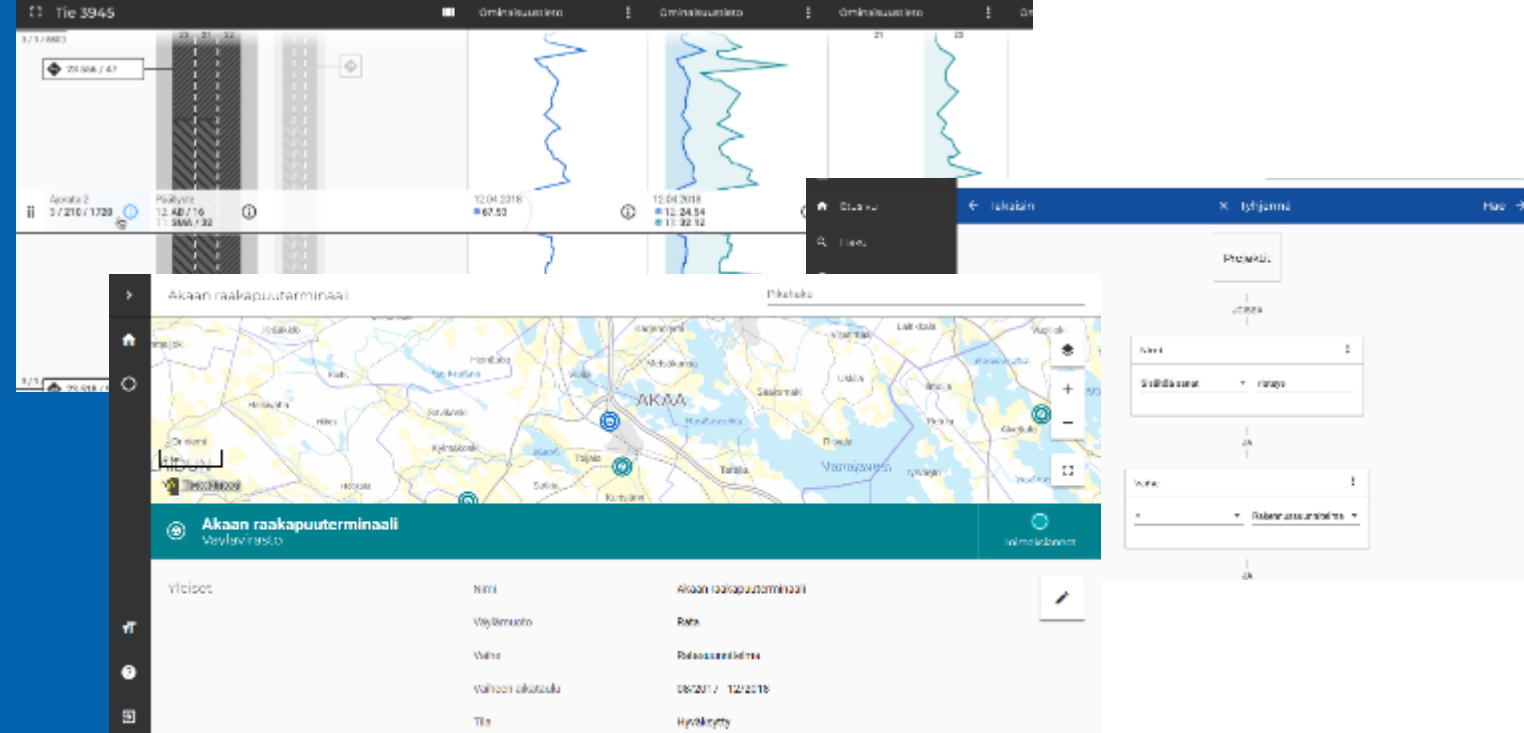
Tie 3945

Ominaisuustieto

Ominaisuustieto

Ominaisuustieto

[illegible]

Ajorata 2

3 / 210 / 1720

Päällyste

12 AB / 16

11 SMA / 32

12.04.2018

67.53

12.04.2018

12 24.54

11 32.12

Etusivu

Haku

Takaisin

Tyhjennä

Hae

Projekti

JOSSA

Nimi

Sisältää sanat

Ja

Vaihe

Rakennussuunnitelma

Ja

Akaan raakapuuterminaali

Pikahaku

AKAA

Toijala

Vanajavesi

Akaan raakapuuterminaali

Väylävirasto

Toimenpiteet

Yleiset

Nimi

Akaan raakapuuterminaali

Väylämuoto

Rata

Vaihe

Rakennussuunnitelma

Vaiheen aikataulu

08/2017 - 12/2018

Tila

Hyväksytty